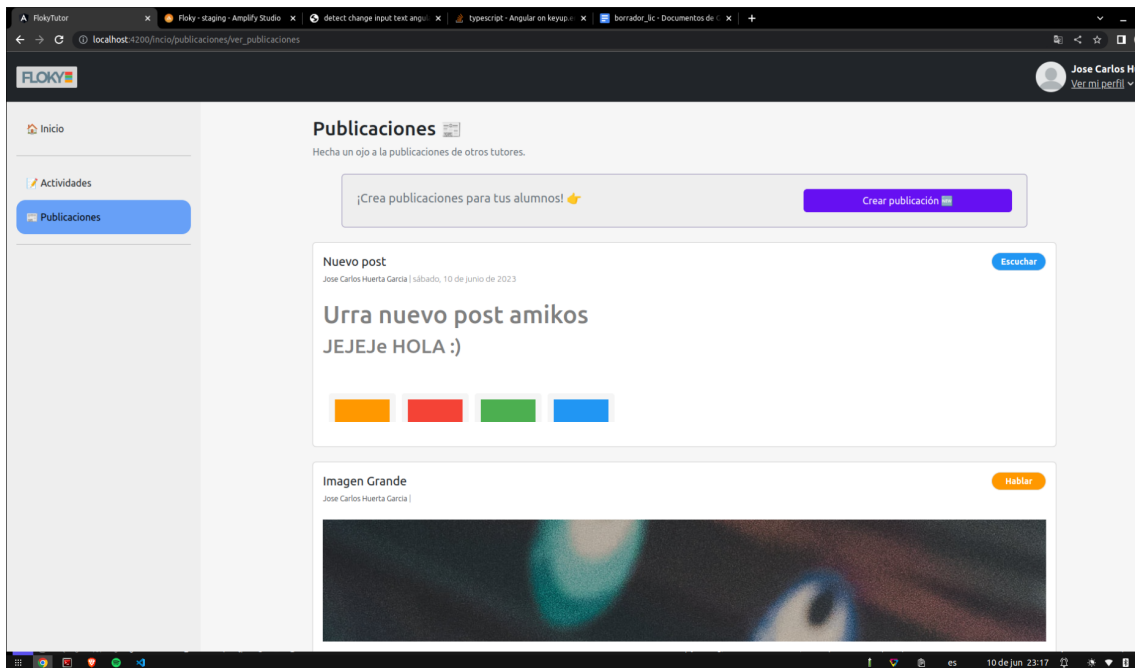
FlokyTutor
Floky - staging - Amplify Studio
detect change input text angul
typescript - Angular on keyup.
borrador_lic - Documentos de
localhost:4200/inicio/publicaciones/ver_publicaciones

FLOKY

Jose Carlos H
Ver mi perfil

Inicio

Actividades

Publicaciones

Publicaciones

Hecha un ojo a la publicaciones de otros tutores.

¡Crea publicaciones para tus alumnos! 👉

Crear publicación 🆕

Nuevo post

Jose Carlos Huerta Garcia | sábado, 10 de junio de 2023

Escuchar

Urra nuevo post amikos

JEJEJe HOLA :)

Imagen Grande

Jose Carlos Huerta Garcia |

Hablar

es
10 de jun 23:17